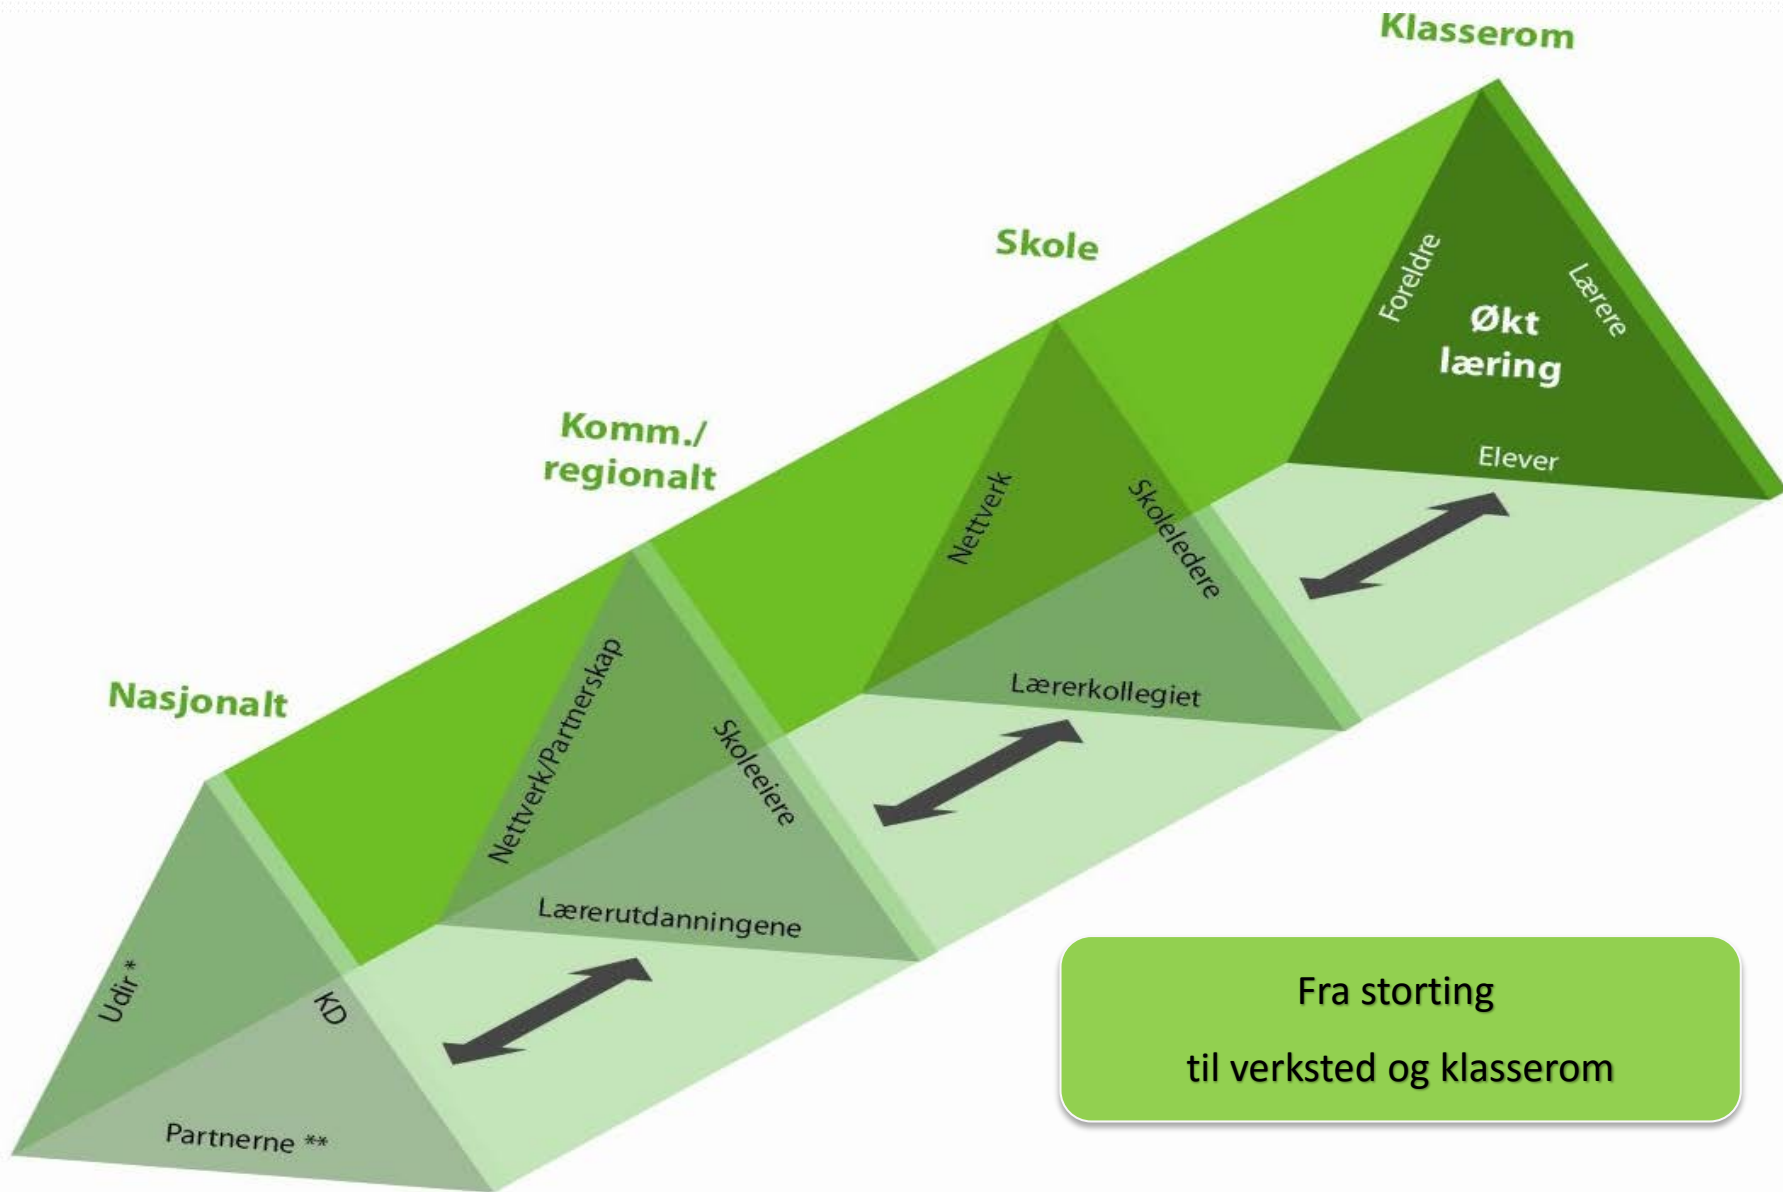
Klasserom

Skole

Komm./ regionalt

Nasjonalt

Foreldre

Lærere

Økt læring

Elever

Nettverk

Skoleledere

Lærerkollegiet

Nettverk/Partnerskap

Skoleeiere

Lærerutdanningene

Udir *

KD

Partnerne **

Fra storting

til verksted og klasserom